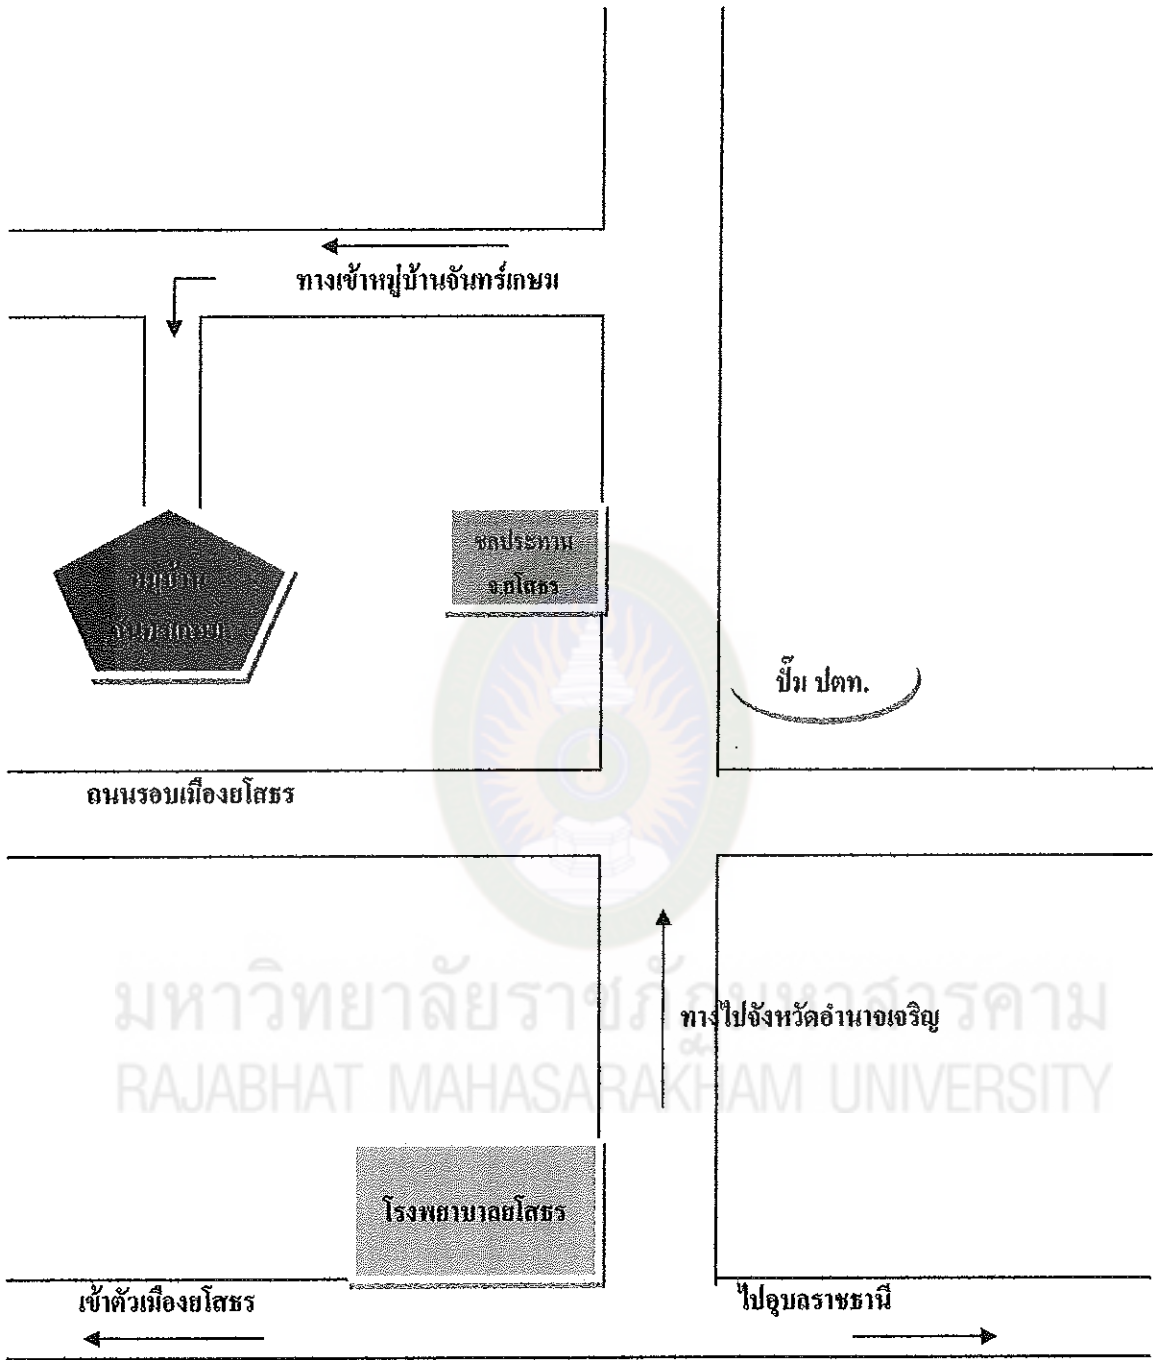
ทางเข้าหมู่บ้านจันทร์เกษม

หมู่บ้าน จันทร์เกษม

ธกประธาน จ.ยโสธร

ปั๊ม ปตท.

ถนนรอบเมืองยโสธร

มหาวิทยาลัยราชภัฏมหาสารคาม
RAJABHAT MAHASARAKHAM UNIVERSITY

ทางไปจังหวัดอำนาจเจริญ

โรงพยาบาลยโสธร

เข้าตัวเมืองยโสธร

ไปอุบลราชธานี